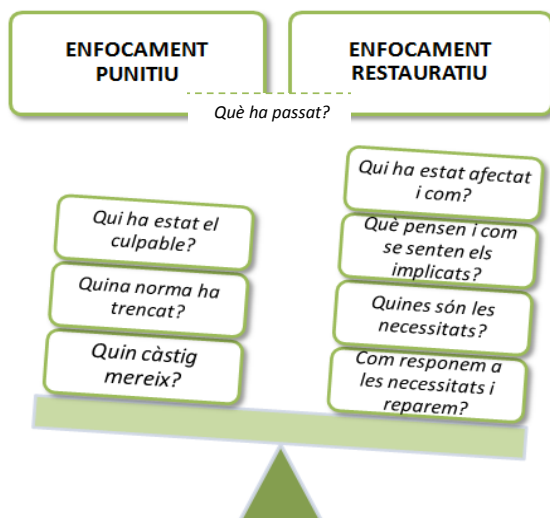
ENFOCAMENT PUNITIU

ENFOCAMENT RESTAURATIU

Què ha passat?

Qui ha estat el culpable?

Quina norma ha trencat?

Quin càstig mereix?

Qui ha estat afectat i com?

Què pensen i com se senten els implicats?

Quines són les necessitats?

Com responem a les necessitats i reparem?